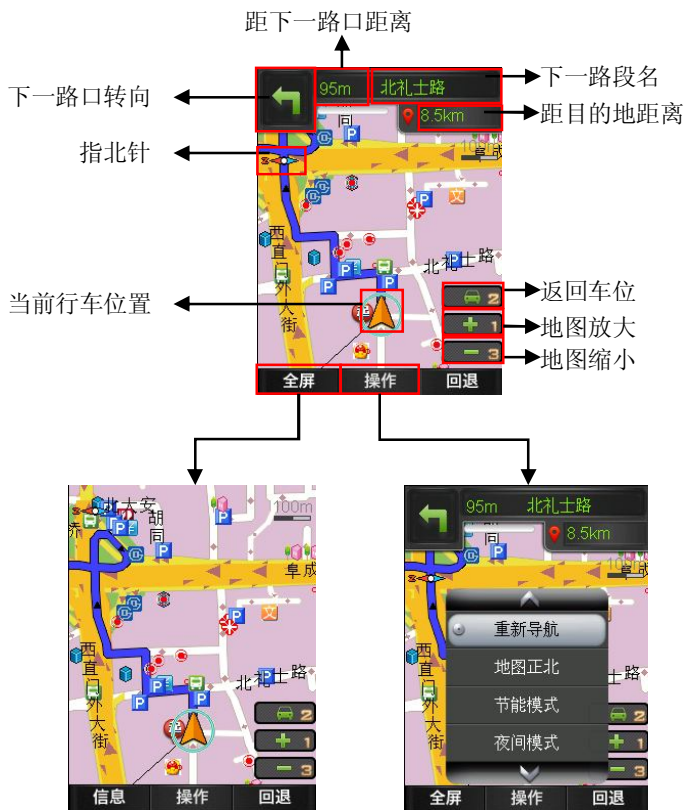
距下一路口距离

下一路口转向

95m 北礼士路

下一路段名

8.5km

距目的地距离

指北针

同

阜成

西直门外大街

北礼士路

当前行车位置

2 返回车位

1 地图放大

3 地图缩小

全屏 操作 回退

北大安胡同

100m

阜成

西直门外大街

北礼士路

2

1

3

信息 操作 回退

95m 北礼士路

8.5km

阜成

重新导航

地图正北

节能模式

夜间模式

西直门外大街

路

2

1

3

全屏 操作 回退